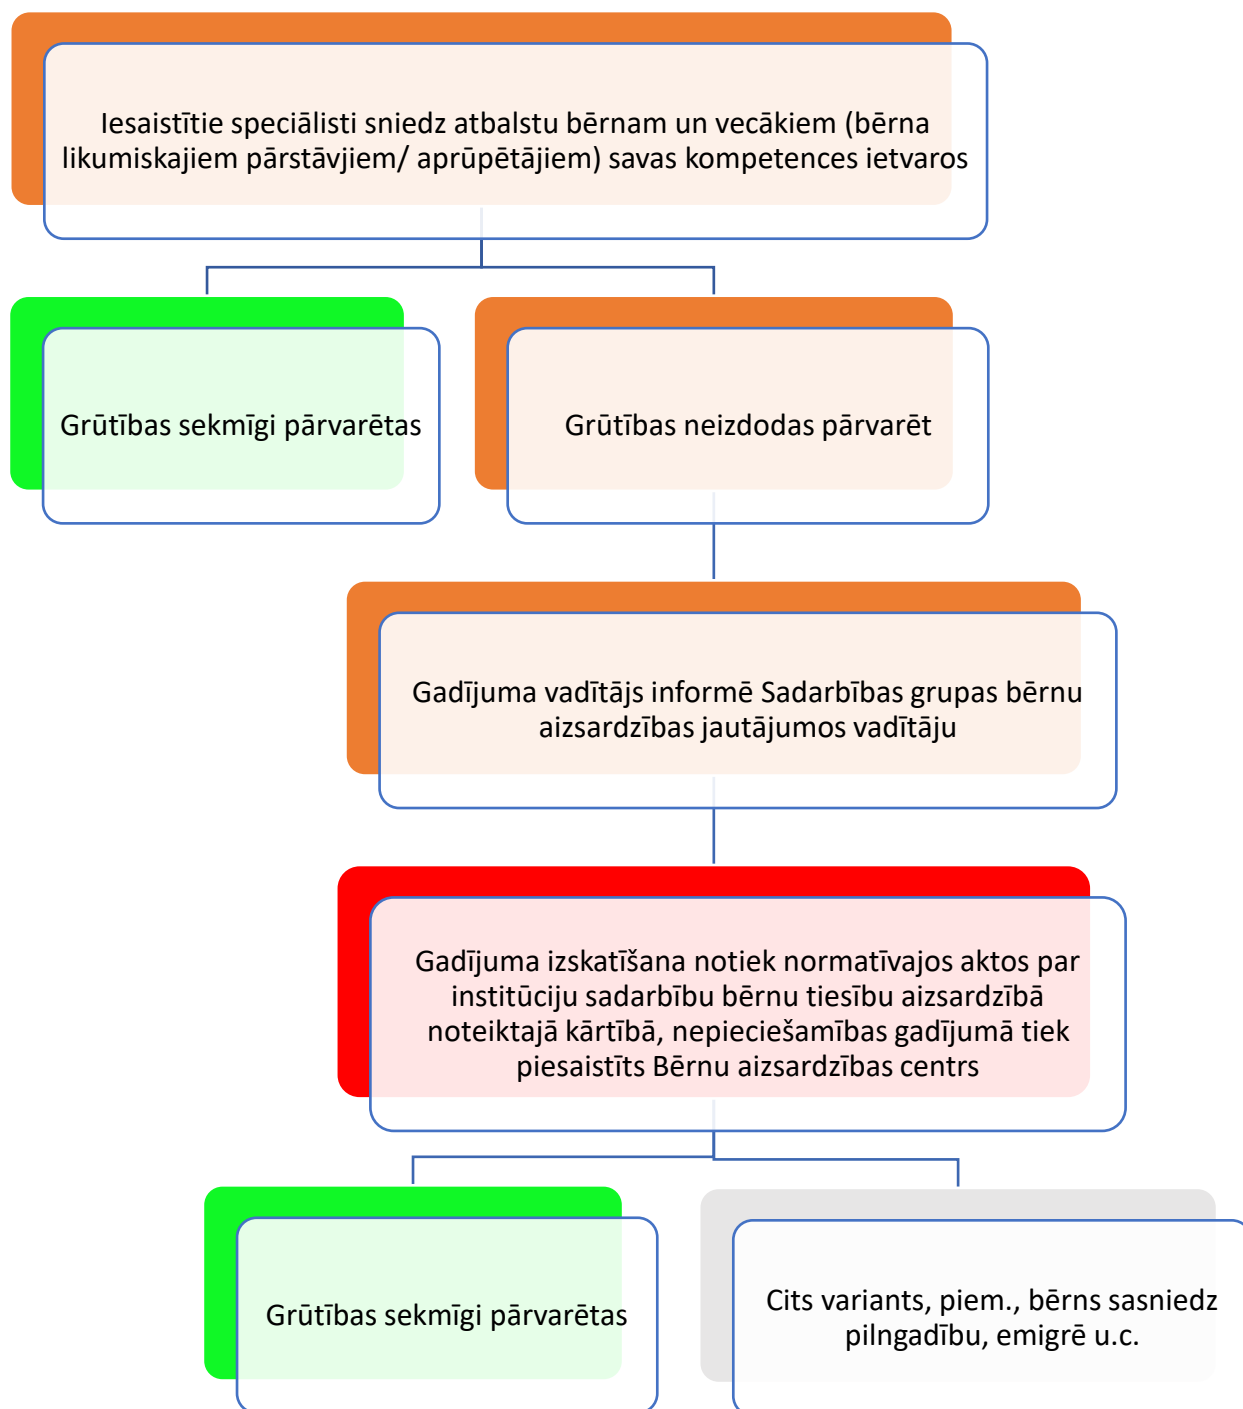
Iesaistītie speciālisti sniedz atbalstu bērnam un vecākiem (bērna likumiskajiem pārstāvjiem/ aprūpētājiem) savas kompetences ietvaros

Grūtības sekmīgi pārvarētas

Grūtības neizdodas pārvarēt

Gadījuma vadītājs informē Sadarbības grupas bērnu aizsardzības jautājumos vadītāju

Gadījuma izskatīšana notiek normatīvajos aktos par institūciju sadarbību bērnu tiesību aizsardzībā noteiktajā kārtībā, nepieciešamības gadījumā tiek piesaistīts Bērnu aizsardzības centrs

Grūtības sekmīgi pārvarētas

Cits variants, piem., bērns sasniedz pilngadību, emigrē u.c.